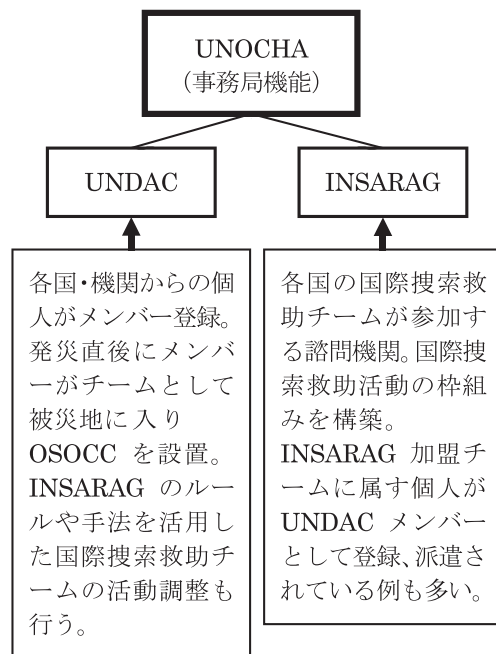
UNOCHA
(事務局機能)

UNDAC

INSARAG

各国・機関からの個人がメンバー登録。発災直後にメンバーがチームとして被災地に入りOSOCCを設置。INSARAGのルールや手法を活用した国際捜索救助チームの活動調整も行う。

各国の国際捜索救助チームが参加する諮問機関。国際捜索救助活動の枠組みを構築。
INSARAG加盟チームに属す個人がUNDACメンバーとして登録、派遣されている例も多い。